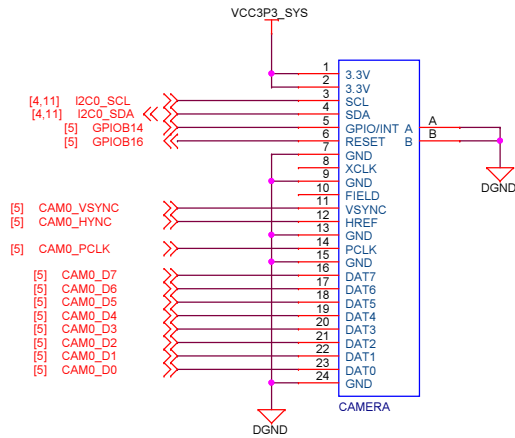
VCC3P3_SYS

| | | |
|---|---|---|
| | 1 | 3.3V |
| | 2 | 3.3V |
| | 3 | 3.3V |
| [4,11] I2C0_SCL | 4 | SCL |
| [4,11] I2C0_SDA | 5 | SDA |
| [5] GPIOB14 | 6 | GPIO/INT A |
| [5] GPIOB16 | 7 | RESET B |
| | 8 | GND |
| | 9 | XCLK |
| | 10 | GND |
| | 11 | FIELD |
| [5] CAM0_VSYNC | 12 | VSYNC |
| [5] CAM0_HYNC | 13 | HREF |
| | 14 | GND |
| [5] CAM0_PCLK | 15 | PCLK |
| | 16 | GND |
| [5] CAM0_D7 | 17 | DAT7 |
| [5] CAM0_D6 | 18 | DAT6 |
| [5] CAM0_D5 | 19 | DAT5 |
| [5] CAM0_D4 | 20 | DAT4 |
| [5] CAM0_D3 | 21 | DAT3 |
| [5] CAM0_D2 | 22 | DAT2 |
| [5] CAM0_D1 | 23 | DAT1 |
| [5] CAM0_D0 | 24 | DAT0 |
| | | GND |

A
B
DGND

CAMERA

DGND